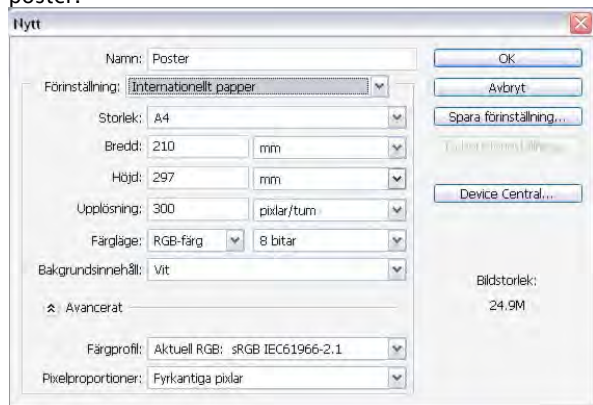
poster.

Nytt

Namn: Poster

Förinställning: Internationellt papper

Storlek: A4

Bredd: 210 mm

Höjd: 297 mm

Upplösning: 300 pixlar/tum

Färgläge: RGB-färg 8 bitar

Bakgrundsinnehåll: Vit

Avancerat

Färgprofil: Aktuell RGB: sRGB IEC61966-2.1

Pixelproportioner: Fyrkantiga pixlar

OK

Avbryt

Spara förinställning...

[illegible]

Device Central...

Bildstorlek:

24.9M